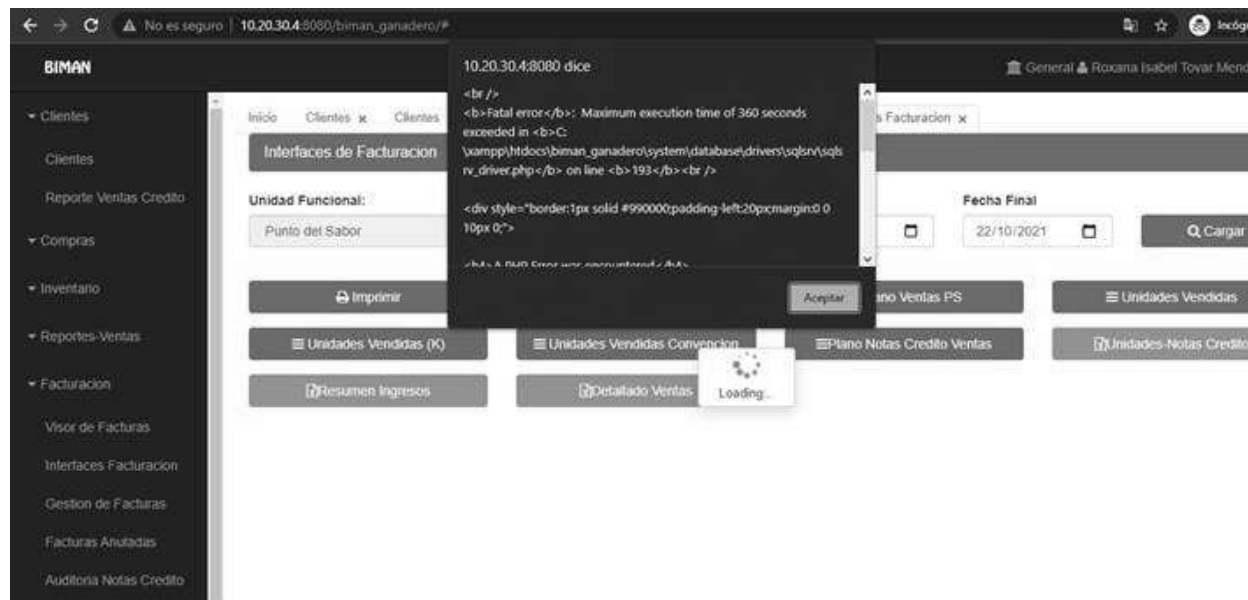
No es seguro | 10.20.30.4:8080/biman_ganadero/#

Incógn

BIMAN

General Roxana Isabel Tovar Meno

Clientes

Clientes

Reporte Ventas Credito

Compras

Inventario

Reportes-Ventas

Facturacion

Visor de Facturas

Interfaces Facturacion

Gestion de Facturas

Facturas Anuladas

Auditoria Notas Credito

Inicio Clientes x Clientes

s Facturacion x

Interfaces de Facturacion

Unidad Funcional:

Punto del Sabor

Fecha Final

22/10/2021

Cargar

Imprimir

ano Ventas PS

Unidades Vendidas

Unidades Vendidas (K)

Unidades Vendidas Convencion

Plano Notas Credito Ventas

Unidades-Notas Credito

Resumen Ingresos

Detallado Ventas

Loading...

10.20.30.4:8080 dice

<br />
<b>Fatal error</b>: Maximum execution time of 360 seconds exceeded in <b>C:\xampp\htdocs\biman_ganadero\system\database\drivers\sqlsrv\sqlsrv_driver.php</b> on line <b>193</b><br />

<div style="border:1px solid #990000;padding-left:20px;margin:0 0 10px 0;">

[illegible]

Aceptar